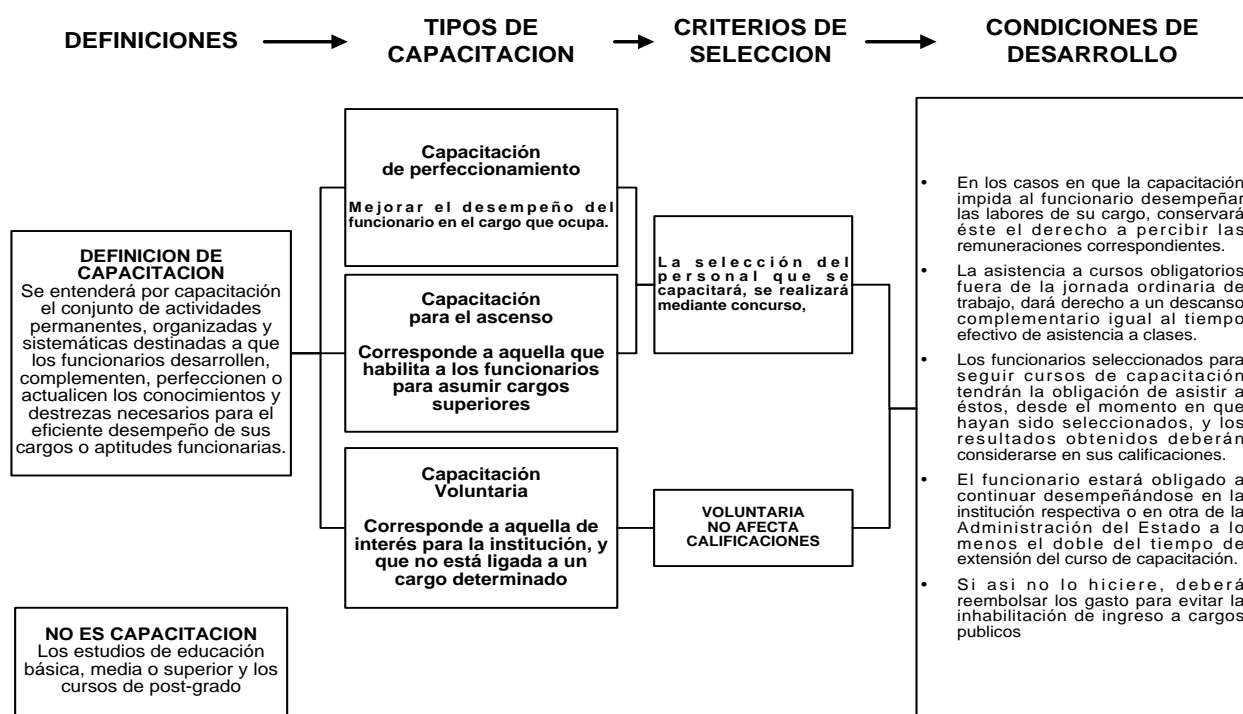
DEFINICIONES

TIPOS DE CAPACITACION

CRITERIOS DE SELECCION

CONDICIONES DE DESARROLLO

DEFINICION DE CAPACITACION
Se entenderá por capacitación el conjunto de actividades permanentes, organizadas y sistemáticas destinadas a que los funcionarios desarrollen, complementen, perfeccionen o actualicen los conocimientos y destrezas necesarios para el eficiente desempeño de sus cargos o aptitudes funcionarias.

NO ES CAPACITACION
Los estudios de educación básica, media o superior y los cursos de post-grado

Capacitación de perfeccionamiento
Mejorar el desempeño del funcionario en el cargo que ocupa.

Capacitación para el ascenso
Corresponde a aquella que habilita a los funcionarios para asumir cargos superiores

Capacitación Voluntaria
Corresponde a aquella de interés para la institución, y que no está ligada a un cargo determinado

La selección del personal que se capacitará, se realizará mediante concurso,

VOLUNTARIA NO AFECTA CALIFICACIONES

• En los casos en que la capacitación impida al funcionario desempeñar las labores de su cargo, conservará éste el derecho a percibir las remuneraciones correspondientes.
• La asistencia a cursos obligatorios fuera de la jornada ordinaria de trabajo, dará derecho a un descanso complementario igual al tiempo efectivo de asistencia a clases.
• Los funcionarios seleccionados para seguir cursos de capacitación tendrán la obligación de asistir a éstos, desde el momento en que hayan sido seleccionados, y los resultados obtenidos deberán considerarse en sus calificaciones.
• El funcionario estará obligado a continuar desempeñándose en la institución respectiva o en otra de la Administración del Estado a lo menos el doble del tiempo de extensión del curso de capacitación.
• Si asi no lo hiciere, deberá reembolsar los gasto para evitar la inhabilitación de ingreso a cargos publicos